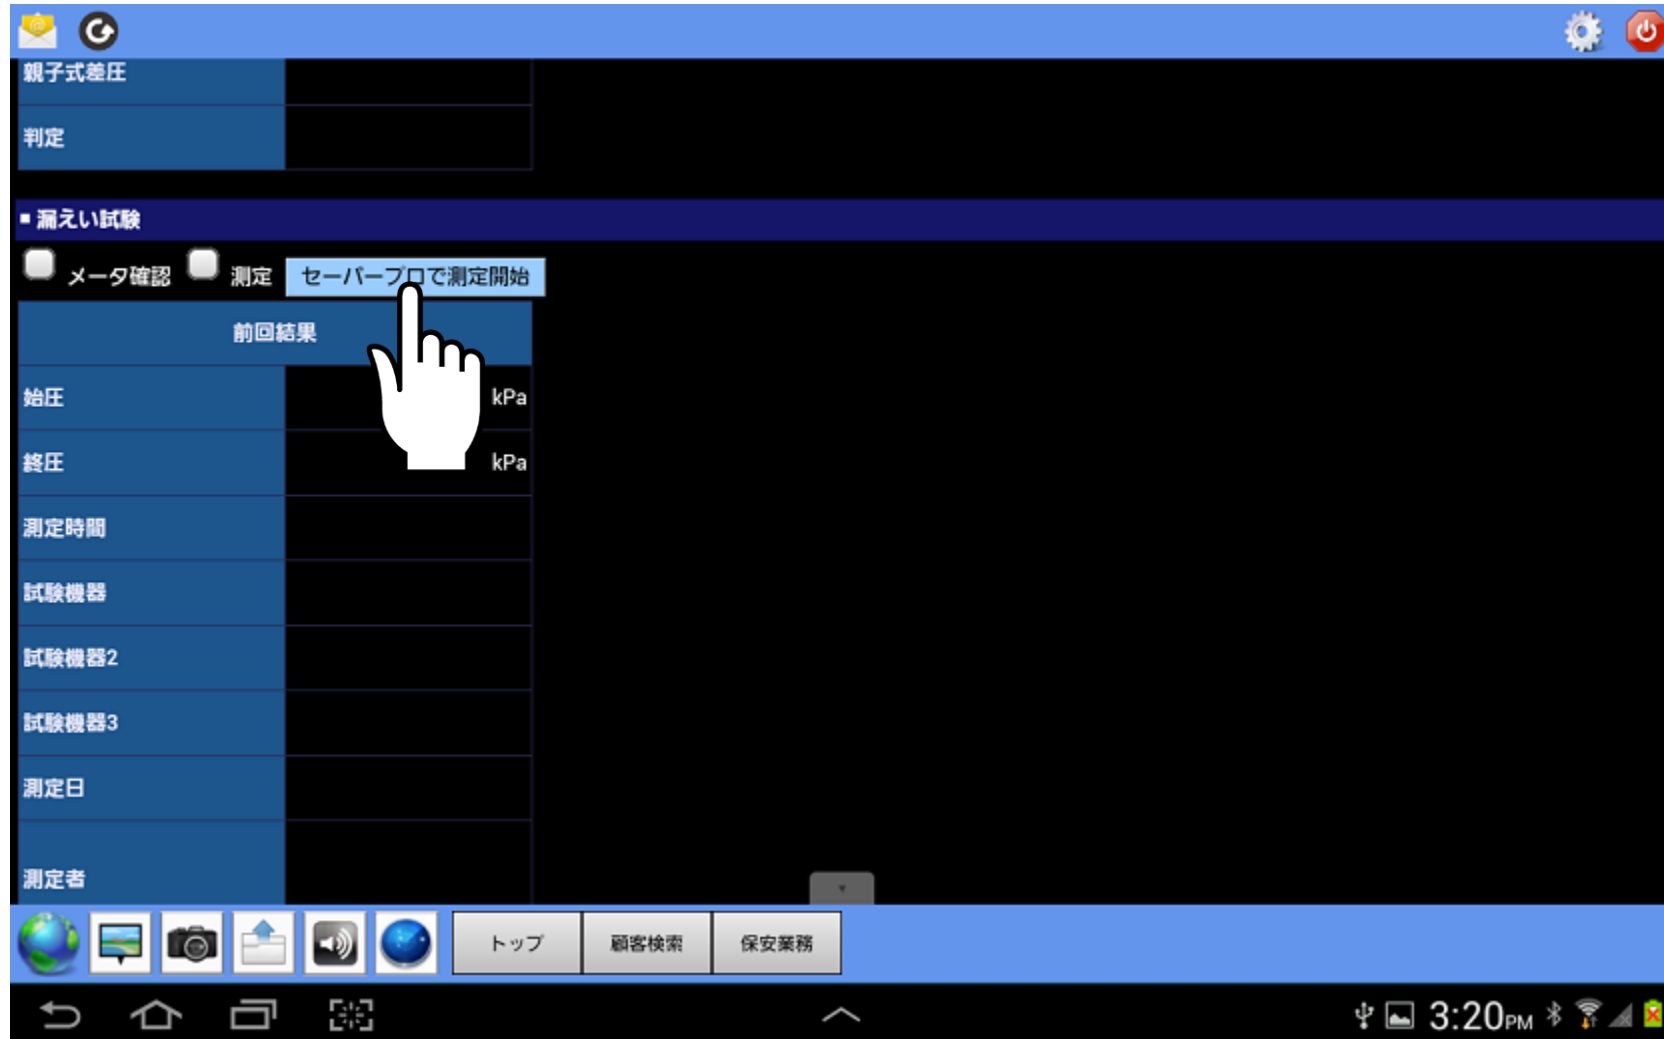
| 親子式差圧 | |
|---|---|
| 判定 | |

■ 漏えい試験

メータ確認 測定 セーバープロで測定開始

| 前回結果 | |
|---|---|
| 始圧 | kPa |
| 終圧 | kPa |
| 測定時間 | |
| 試験機器 | |
| 試験機器2 | |
| 試験機器3 | |
| 測定日 | |
| 測定者 | |

トップ 顧客検索 保安業務

3:20PM